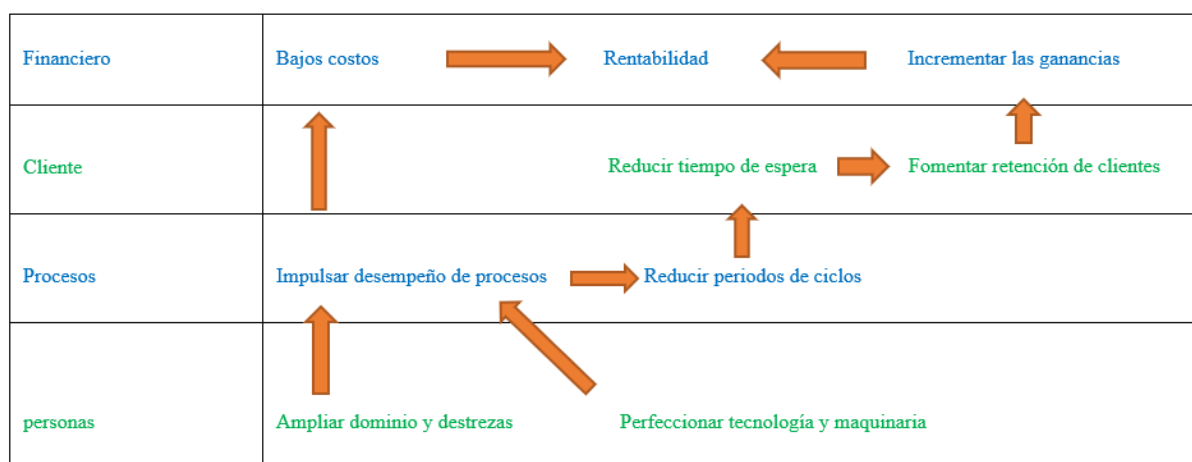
| | |
|---|---|
| Financiero | Bajos costos Rentabilidad Incrementar las ganancias |
| Cliente | Reducir tiempo de espera Fomentar retención de clientes |
| Procesos | Impulsar desempeño de procesos Reducir periodos de ciclos |
| personas | Ampliar dominio y destrezas Perfeccionar tecnología y maquinaria |